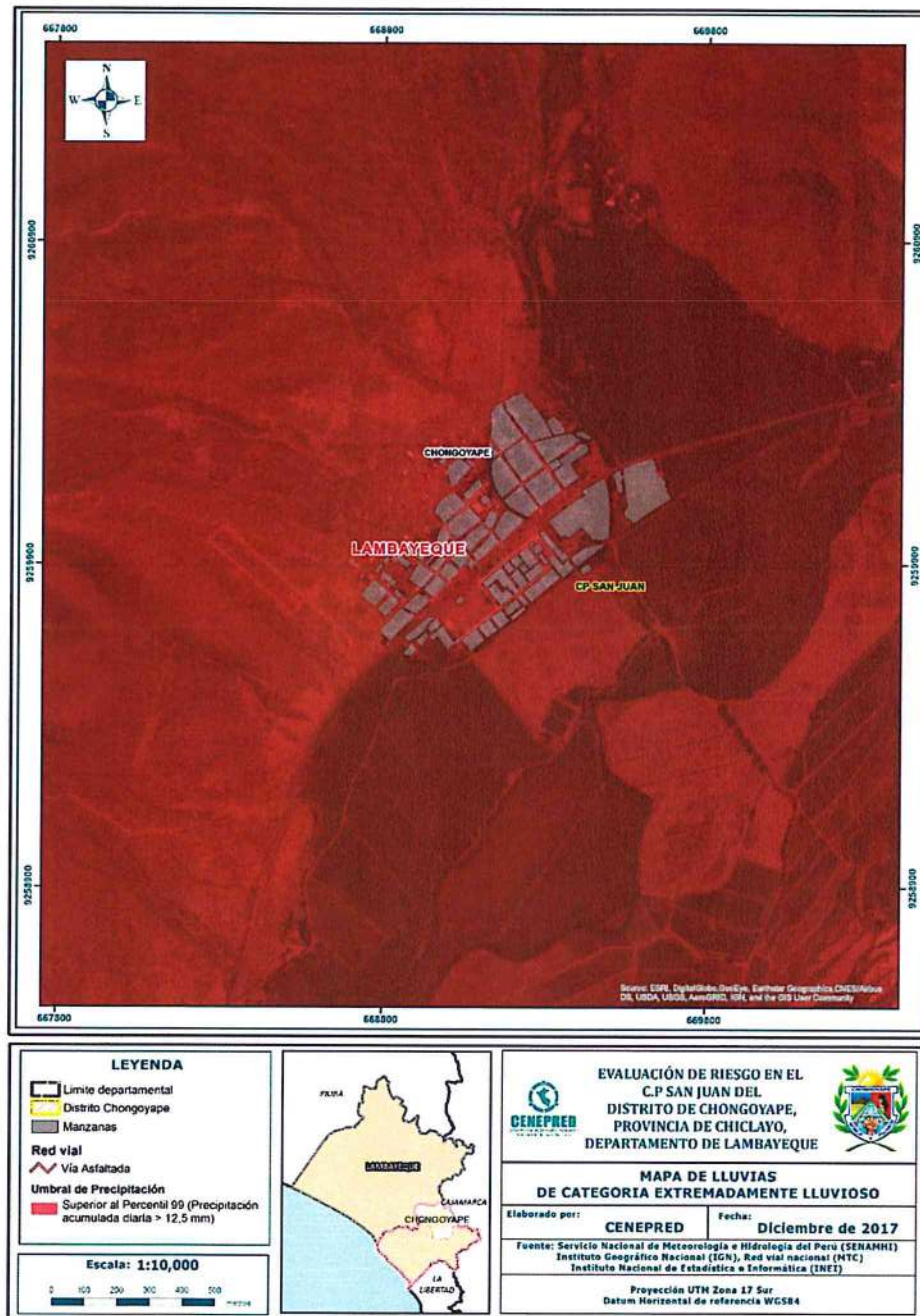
667800
668800
669800
N
W
E
S
9260900
9259900
9258900
CHONGOYAPE
LAMBAYEQUE
CP SAN JUAN
Source: ESRI, DigitalGlobe, GeoEye, Earthstar Geographics, CNES/Airbus DS, USDA, USGS, AeroGRID, IGN, and the GIS User Community
667800
668800
669800
9260900
9259900
9258900

LEYENDA
Limite departamental
Distrito Chongoyape
Manzanas
Red vial
Vía Asfaltada
Umbral de Precipitación
Superior al Percentil 99 (Precipitación acumulada diaria > 12,5 mm)

Escala: 1:10,000
0 100 200 300 400 500 metros

PIURA
LAMBAYEQUE
CAJAMARCA
CHONGOYAPE
LA LIBERTAD

CENEPRED
EVALUACIÓN DE RIESGO EN EL C.P SAN JUAN DEL DISTRITO DE CHONGOYAPE, PROVINCIA DE CHICLAYO, DEPARTAMENTO DE LAMBAYEQUE

MAPA DE LLUVIAS DE CATEGORIA EXTREMADAMENTE LLUVIOSO

Elaborado por: CENEPRED
Fecha: Diciembre de 2017

Fuente: Servicio Nacional de Meteorología e Hidrología del Perú (SENAMHI) Instituto Geográfico Nacional (IGN), Red vial nacional (MTC) Instituto Nacional de Estadística e Informática (INEI)

Proyección UTM Zona 17 Sur
Datum Horizontal de referencia WGS84